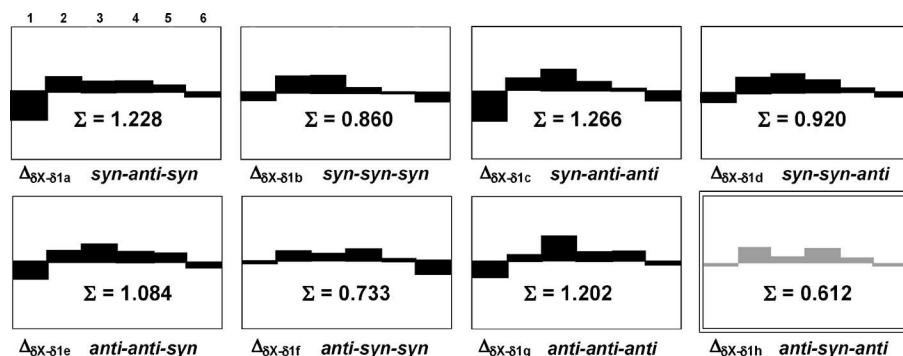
1 2 3 4 5 6

$\Sigma = 1.228$

$\Delta_{\delta X\text{-}\delta 1a}$ *syn-anti-syn*

$\Sigma = 0.860$

$\Delta_{\delta X\text{-}\delta 1b}$ *syn-syn-syn*

$\Sigma = 1.266$

$\Delta_{\delta X\text{-}\delta 1c}$ *syn-anti-anti*

$\Sigma = 0.920$

$\Delta_{\delta X\text{-}\delta 1d}$ *syn-syn-anti*

$\Sigma = 1.084$

$\Delta_{\delta X\text{-}\delta 1e}$ *anti-anti-syn*

$\Sigma = 0.733$

$\Delta_{\delta X\text{-}\delta 1f}$ *anti-syn-syn*

$\Sigma = 1.202$

$\Delta_{\delta X\text{-}\delta 1g}$ *anti-anti-anti*

$\Sigma = 0.612$

$\Delta_{\delta X\text{-}\delta 1h}$ *anti-syn-anti*